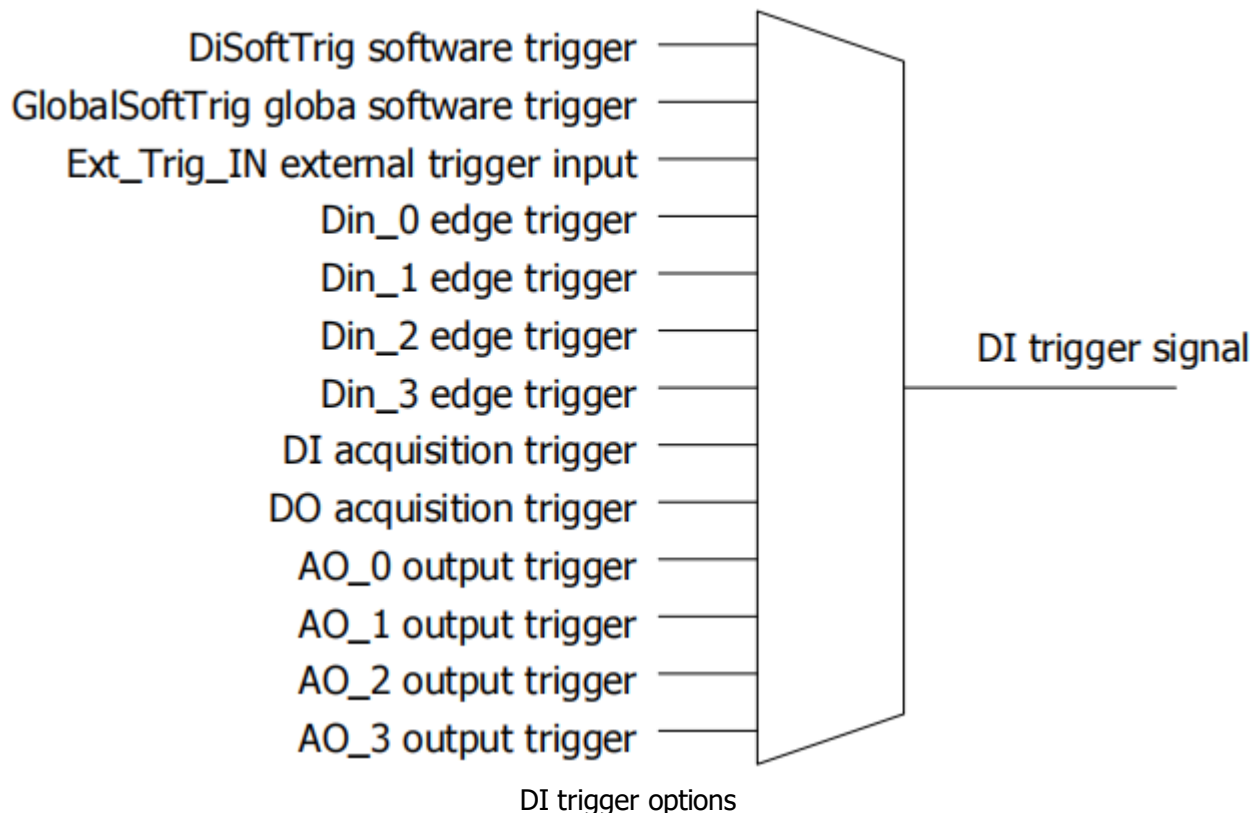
DiSoftTrig software trigger
GlobalSoftTrig globa software trigger
Ext_Trig_IN external trigger input
Din_0 edge trigger
Din_1 edge trigger
Din_2 edge trigger
Din_3 edge trigger
DI acquisition trigger
DO acquisition trigger
AO_0 output trigger
AO_1 output trigger
AO_2 output trigger
AO_3 output trigger

DI trigger signal

DI trigger options